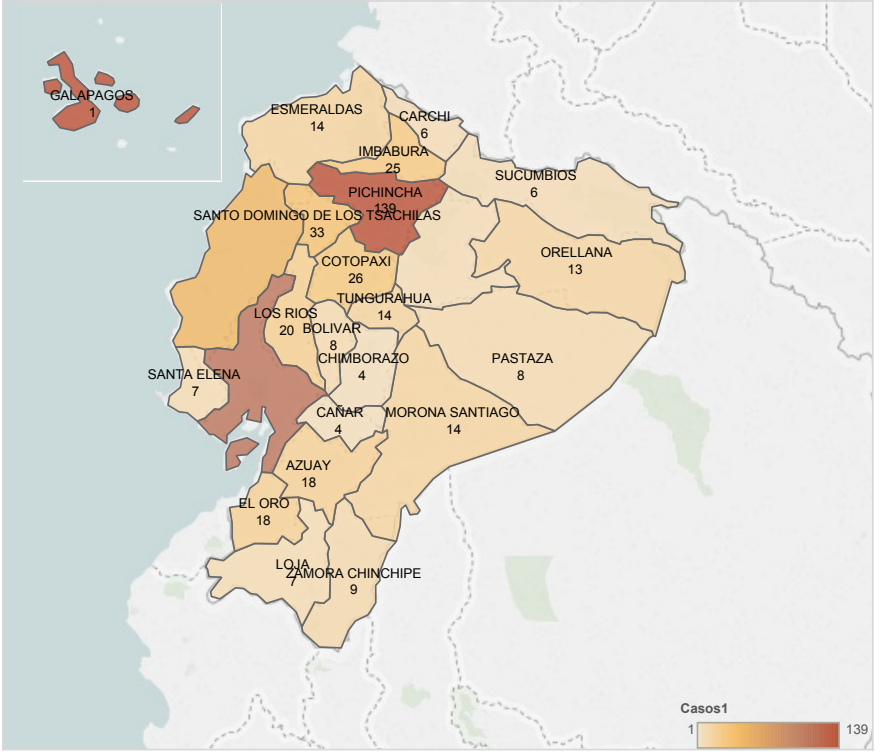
GALAPAGOS
1

ESMERALDAS
14

CARCHI
6

IMBABURA
25

PICHINCHA
139

SUCUMBIOS
6

SANTO DOMINGO DE LOS TSACHILAS
33

ORELLANA
13

COTOPAXI
26

TUNGURAHUA
14

LOS RIOS
20

BOLIVAR
8

CHIMBORAZO
4

PASTAZA
8

SANTA ELENA
7

CAÑAR
4

MORONA SANTIAGO
14

AZUAY
18

EL ORO
18

LOJA
7

ZAMORA CHINCHIPE
9

Casos1
1
139